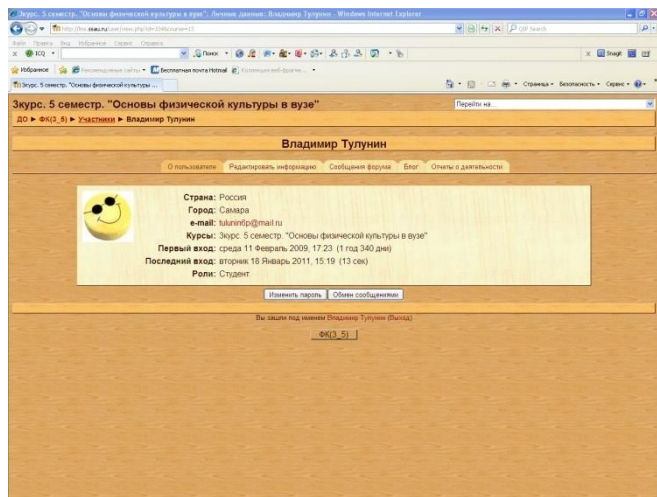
Зкурс. 5 семестр. "Основы физической культуры в вузе": Личные данные: Владимир Тулунин - Windows Internet Explorer

http://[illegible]

QIP Search

Файл Правка Вид Избранное Сервис Справка

ICQ

Поиск

Snagit

Избранное

Рекомендуемые сайты

Бесплатная почта Hotmail

Коллекция веб-фрагм...

Зкурс. 5 семестр. "Основы физической культуры ...

Страница Безопасность Сервис

Зкурс. 5 семестр. "Основы физической культуры в вузе"

Перейти на...

ДО ► ФК(3_5) ► Участники ► Владимир Тулунин

Владимир Тулунин

О пользователе | Редактировать информацию | Сообщения форума | Блог | Отчеты о деятельности

Страна: Россия
Город: Самара
e-mail: tuluninбр@mail.ru
Курсы: Зкурс. 5 семестр. "Основы физической культуры в вузе"
Первый вход: среда 11 Февраль 2009, 17:23 (1 год 340 дни)
Последний вход: вторник 18 Январь 2011, 15:19 (13 сек)
Роли: Студент

Изменить пароль | Обмен сообщениями

Вы зашли под именем Владимир Тулунин (Выход)

ФК(3_5)